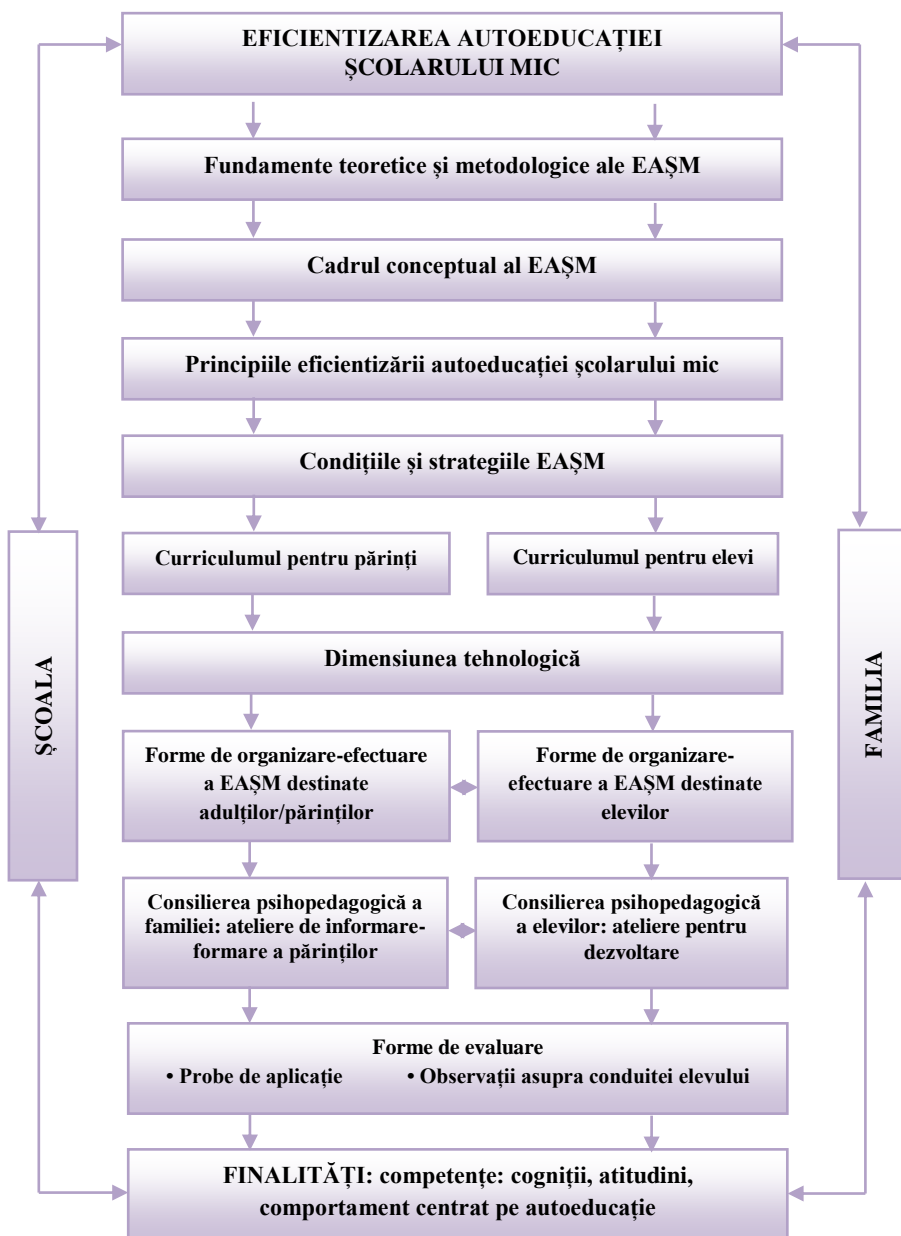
EFICIENTIZAREA AUTOEDUCAȚIEI ȘCOLARULUI MIC

Fundamente teoretice și metodologice ale EAȘM

Cadrul conceptual al EAȘM

Principiile eficientizării autoeducației școlarului mic

Condițiile și strategiile EAȘM

Curriculumul pentru părinți

Curriculumul pentru elevi

Dimensiunea tehnologică

Forme de organizare-efectuare a EAȘM destinate adulților/părinților

Forme de organizare-efectuare a EAȘM destinate elevilor

Consilierea psihopedagogică a familiei: ateliere de informare-formare a părinților

Consilierea psihopedagogică a elevilor: ateliere pentru dezvoltare

Forme de evaluare
• Probe de aplicație • Observații asupra conduitei elevului

FINALITĂȚI: competențe: cogniții, atitudini, comportament centrat pe autoeducație

ȘCOALA

FAMILIA